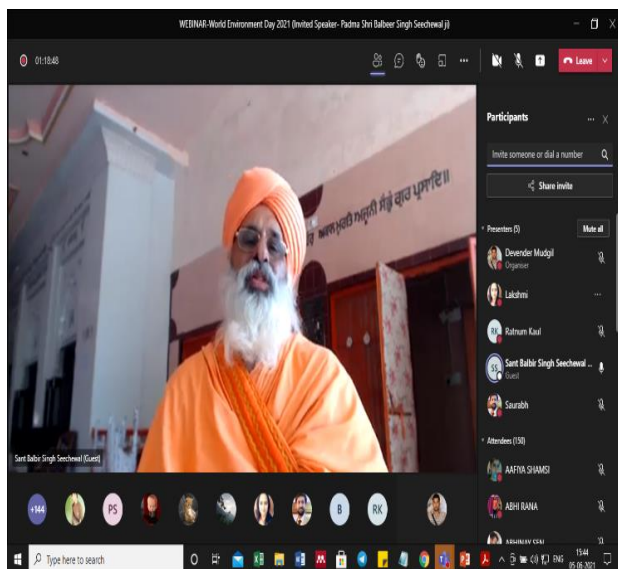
WEBINAR-World Environment Day 2021 (Invited Speaker- Padma Shri Balbeer Singh Seechewal ji)

01:18:48

Leave

Participants

Invite someone or dial a number

Share invite

Presenters (5)

Mute all

Devender Mudgil
Organiser

Lakshmi

Ratnum Kaul

Sant Balbir Singh Seechewal ...
Guest

Saurabh

Attendees (150)

AAFIYA SHAMSI

ABHI RANA

ABHINAV SEN

ਸਤਿਨਾਮੁ ਕਰਤਾ ਪੁਰਖੁ ਨਿਰਭਉ ਨਿਰਵੈਰੁ ਅਕਾਲ ਮੂਰਤਿ ਅਜੂਨੀ ਸੈਭੰ ਗੁਰ ਪ੍ਰਸਾਦਿ॥

Sant Balbir Singh Seechewal (Guest)

+144

PS

B

RK

Type here to search

ENG

15:44
05-06-2021